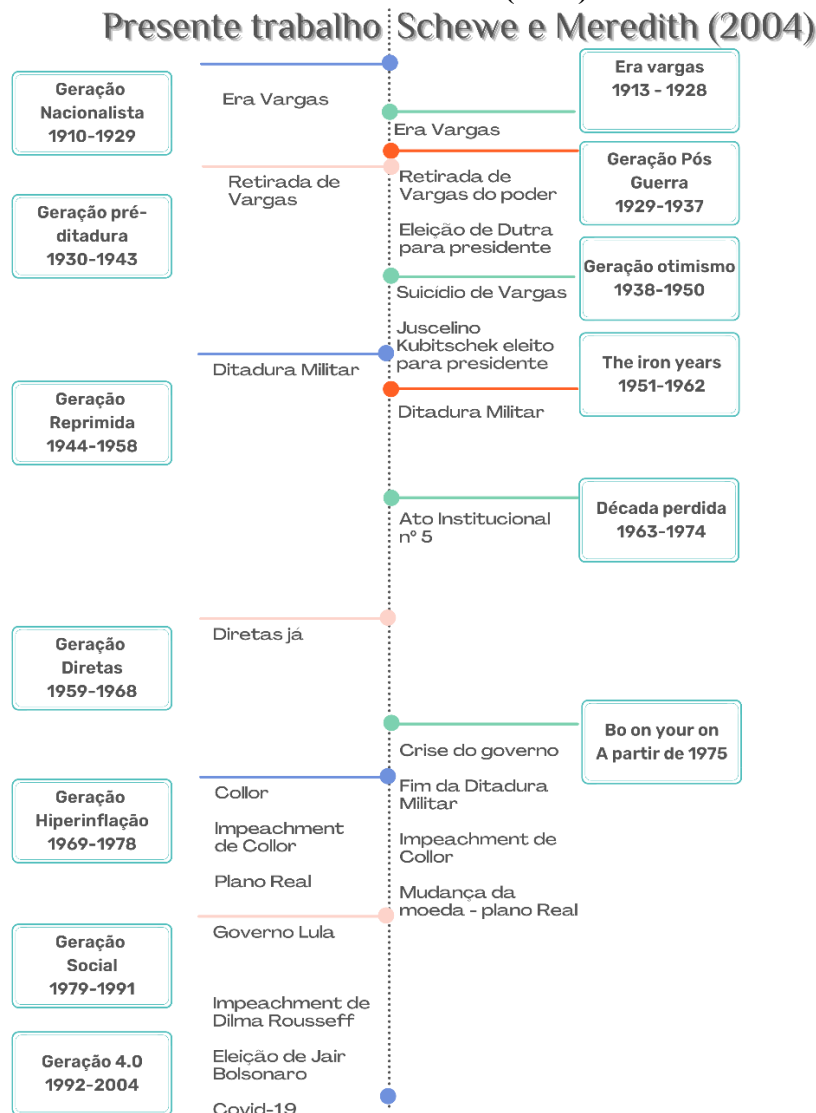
Presente trabalho Schewe e Meredith (2004)

Geração Nacionalista 1910-1929

Era Vargas

Era vargas 1913 - 1928

Era Vargas

Retirada de Vargas

Retirada de Vargas do poder

Geração Pós Guerra 1929-1937

Geração pré-ditadura 1930-1943

Eleição de Dutra para presidente

Geração otimismo 1938-1950

Suicídio de Vargas

Juscelino Kubitschek eleito para presidente

Ditadura Militar

The iron years 1951-1962

Geração Reprimida 1944-1958

Ditadura Militar

Ato Institucional nº 5

Década perdida 1963-1974

Diretas já

Geração Diretas 1959-1968

Bo on your on A partir de 1975

Crise do governo

Geração Hiperinflação 1969-1978

Collor

Fim da Ditadura Militar

Impeachment de Collor

Impeachment de Collor

Plano Real

Mudança da moeda - plano Real

Governo Lula

Geração Social 1979-1991

Impeachment de Dilma Rousseff

Geração 4.0 1992-2004

Eleição de Jair Bolsonaro

Covid-19